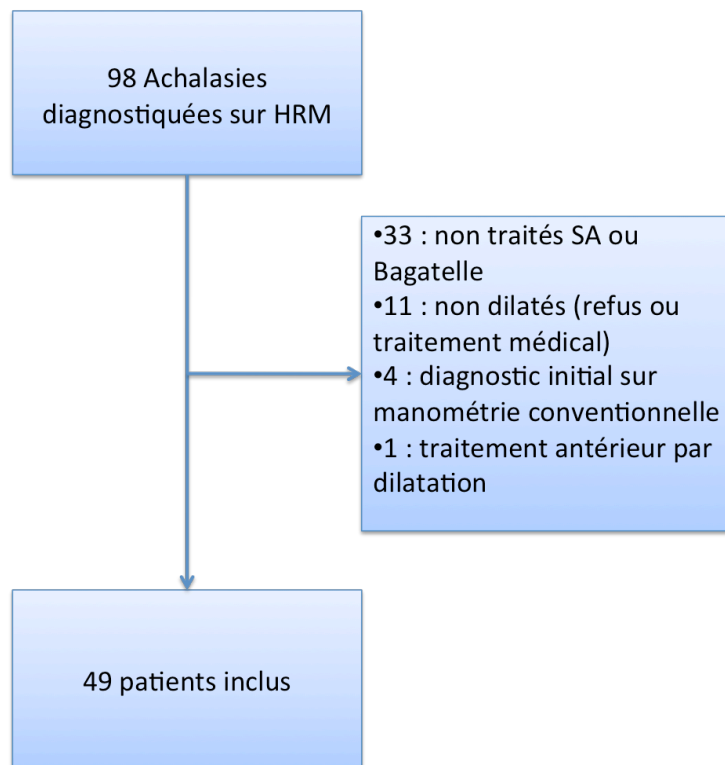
98 Achalasies diagnostiquées sur HRM

•33 : non traités SA ou Bagatelle
•11 : non dilatés (refus ou traitement médical)
•4 : diagnostic initial sur manométrie conventionnelle
•1 : traitement antérieur par dilatation

49 patients inclus